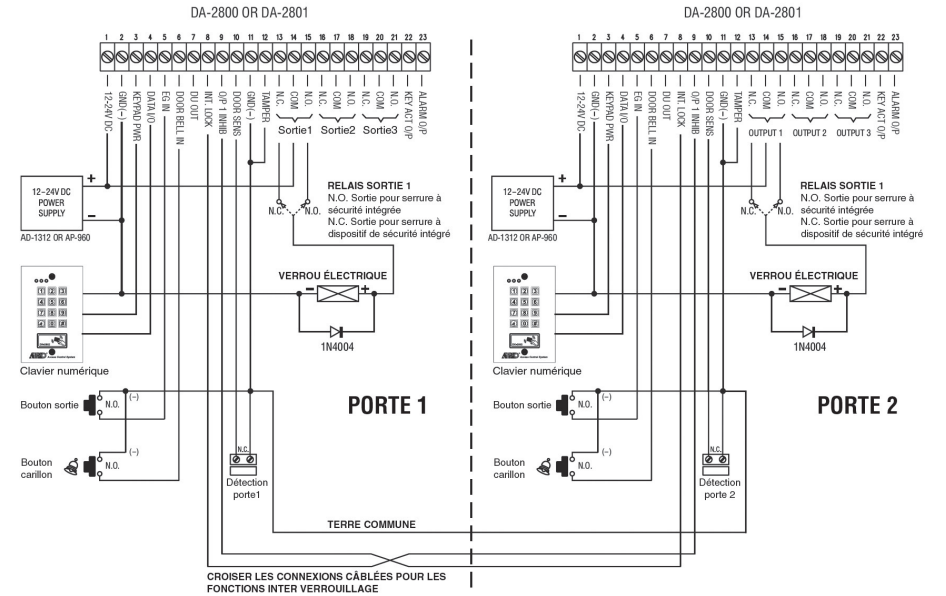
DA-2800 OR DA-2801

1 2 3 4 5 6 7 8 9 10 11 12 13 14 15 16 17 18 19 20 21 22 23

12-24V DC
GND(–)
KEYPAD PWR
DATA I/O
EG IN
DOOR BELL IN
DU OUT
INT. LOCK
O/P 1 INHIB
DOOR SENS
GND(–)
TAMPER
N.C.
COM
N.O.
N.C.
COM
N.O.
N.C.
COM
N.O.
KEY ACT O/P
ALARM O/P

Sortie1 Sortie2 Sortie3

+
12~24V DC POWER SUPPLY
–
AD-1312 OR AP-960

RELAIS SORTIE 1
N.O. Sortie pour serrure à sécurité intégrée
N.C. Sortie pour serrure à dispositif de sécurité intégré

N.C. N.O.

VERROU ÉLECTRIQUE
– +
1N4004

1 2 3
4 5 6
7 8 9
\* 0 #

Clavier numérique

Bouton sortie N.O. (–)

PORTE 1

Bouton carillon N.O. (–)

N.C.
Détection porte1

DA-2800 OR DA-2801

1 2 3 4 5 6 7 8 9 10 11 12 13 14 15 16 17 18 19 20 21 22 23

12-24V DC
GND(–)
KEYPAD PWR
DATA I/O
EG IN
DOOR BELL IN
DU OUT
INT. LOCK
O/P 1 INHIB
DOOR SENS
GND(–)
TAMPER
N.C.
COM
N.O.
N.C.
COM
N.O.
N.C.
COM
N.O.
KEY ACT O/P
ALARM O/P

OUTPUT 1 OUTPUT 2 OUTPUT 3

+
12~24V DC POWER SUPPLY
–
AD-1312 OR AP-960

RELAIS SORTIE 1
N.O. Sortie pour serrure à sécurité intégrée
N.C. Sortie pour serrure à dispositif de sécurité intégré

N.C. N.O.

VERROU ÉLECTRIQUE
– +
1N4004

1 2 3
4 5 6
7 8 9
\* 0 #

Clavier numérique

Bouton sortie N.O. (–)

PORTE 2

Bouton carillon N.O. (–)

N.C.
Détection porte 2

TERRE COMMUNE

CROISER LES CONNEXIONS CÂBLÉES POUR LES FONCTIONS INTER VERROUILLAGE